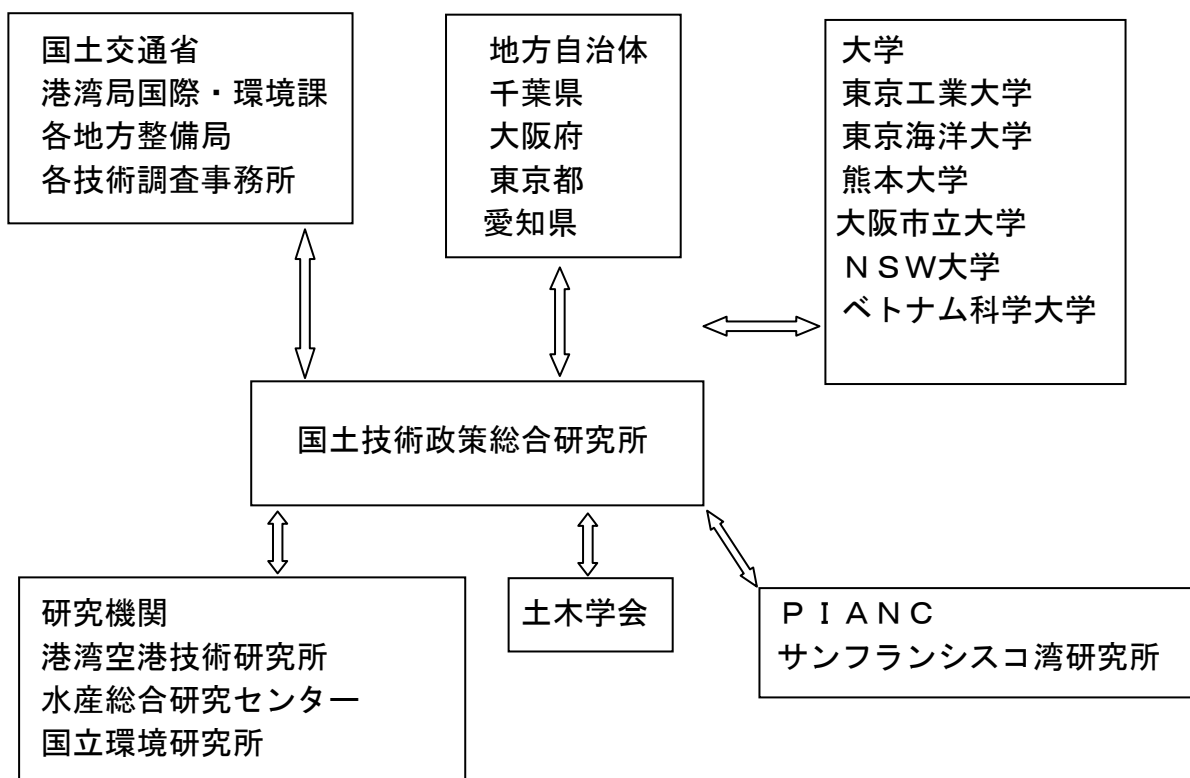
国土交通省
港湾局国際・環境課
各地方整備局
各技術調査事務所

地方自治体
千葉県
大阪府
東京都
愛知県

大学
東京工業大学
東京海洋大学
熊本大学
大阪市立大学
ＮＳＷ大学
ベトナム科学大学

国土技術政策総合研究所

研究機関
港湾空港技術研究所
水産総合研究センター
国立環境研究所

土木学会

ＰＩＡＮＣ
サンフランシスコ湾研究所